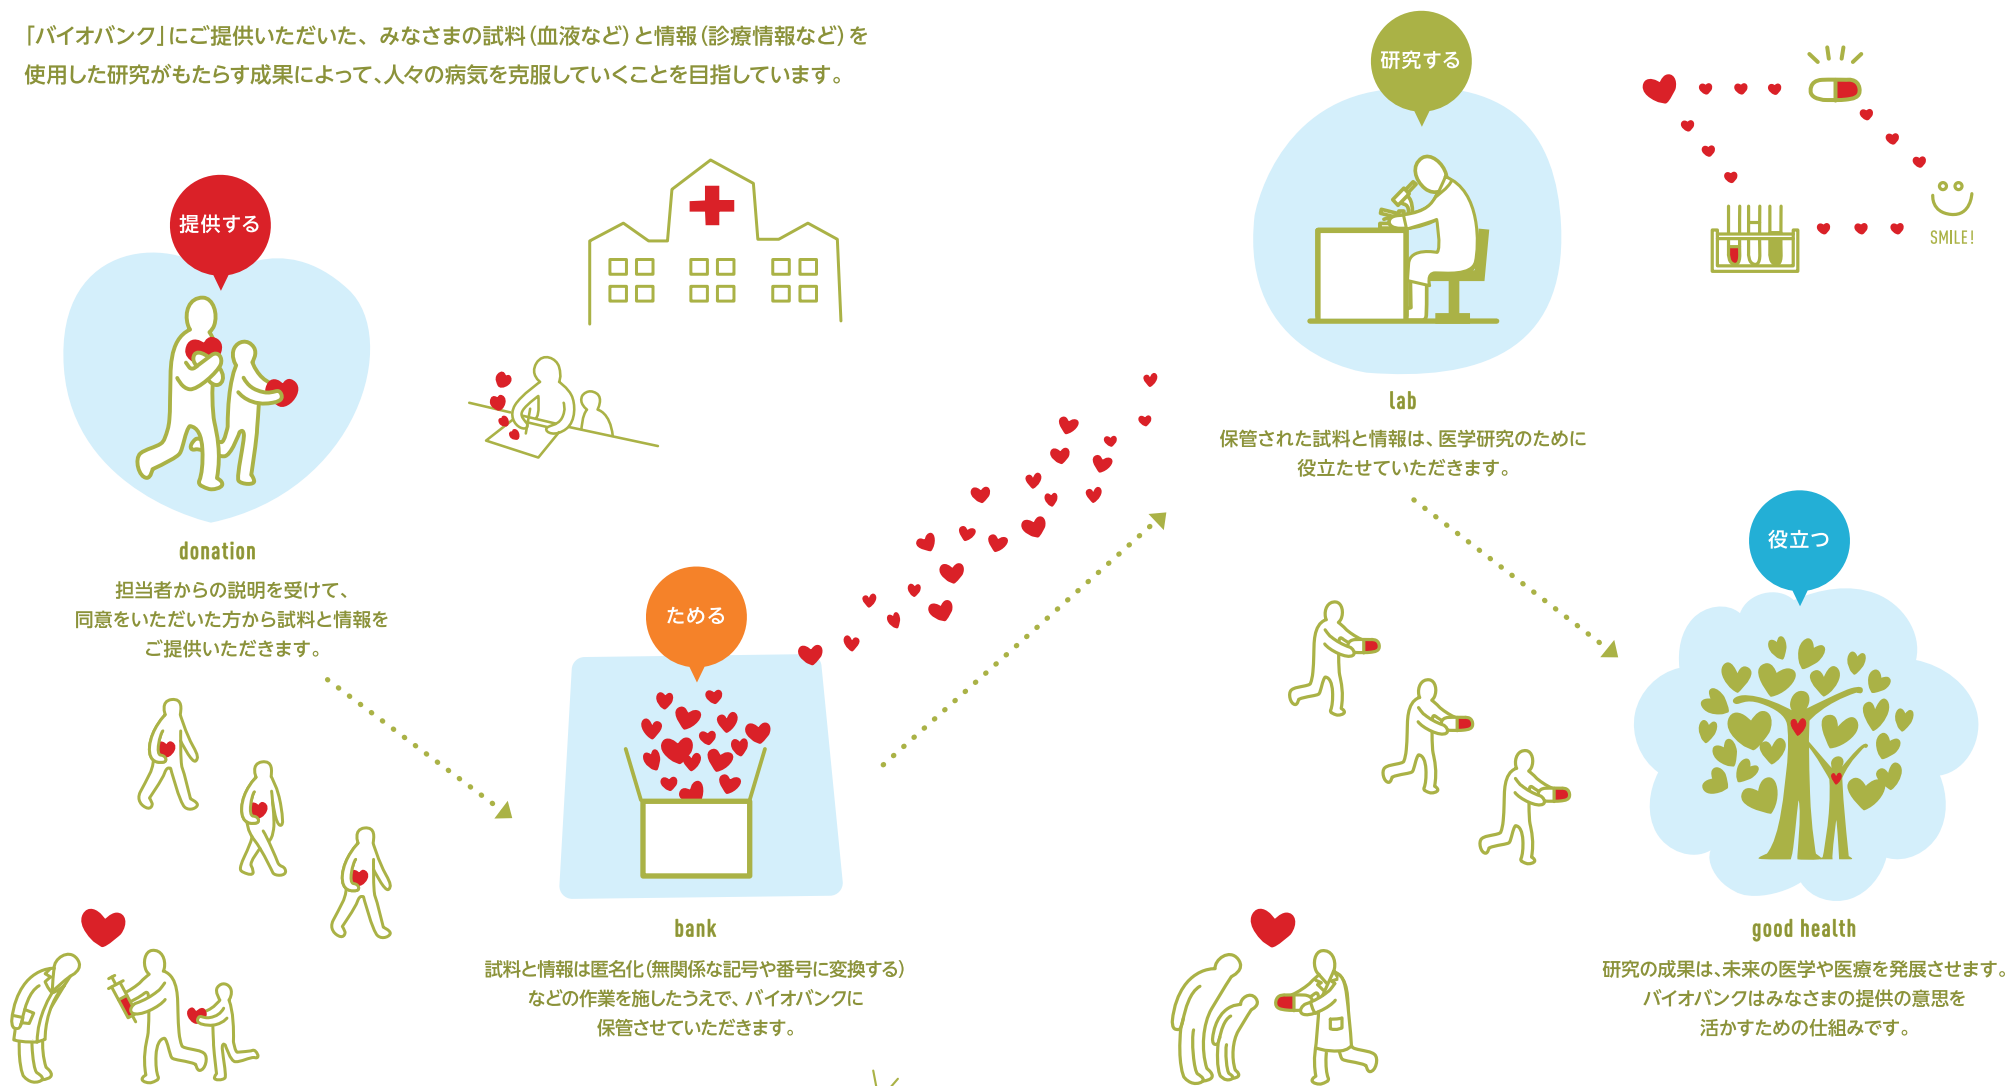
「バイオバンク」にご提供いただいた、みなさまの試料（血液など）と情報（診療情報など）を使用した研究がもたらす成果によって、人々の病気を克服していくことを目指しています。

提供する

donation

担当者からの説明を受けて、同意をいただいた方から試料と情報をご提供いただきます。

ためる

bank

試料と情報は匿名化（無関係な記号や番号に変換する）などの作業を施したうえで、バイオバンクに保管させていただきます。

研究する

lab

保管された試料と情報は、医学研究のために役立たせていただきます。

SMILE!

役立つ

good health

研究の成果は、未来の医学や医療を発展させます。バイオバンクはみなさまの提供の意思を活かすための仕組みです。